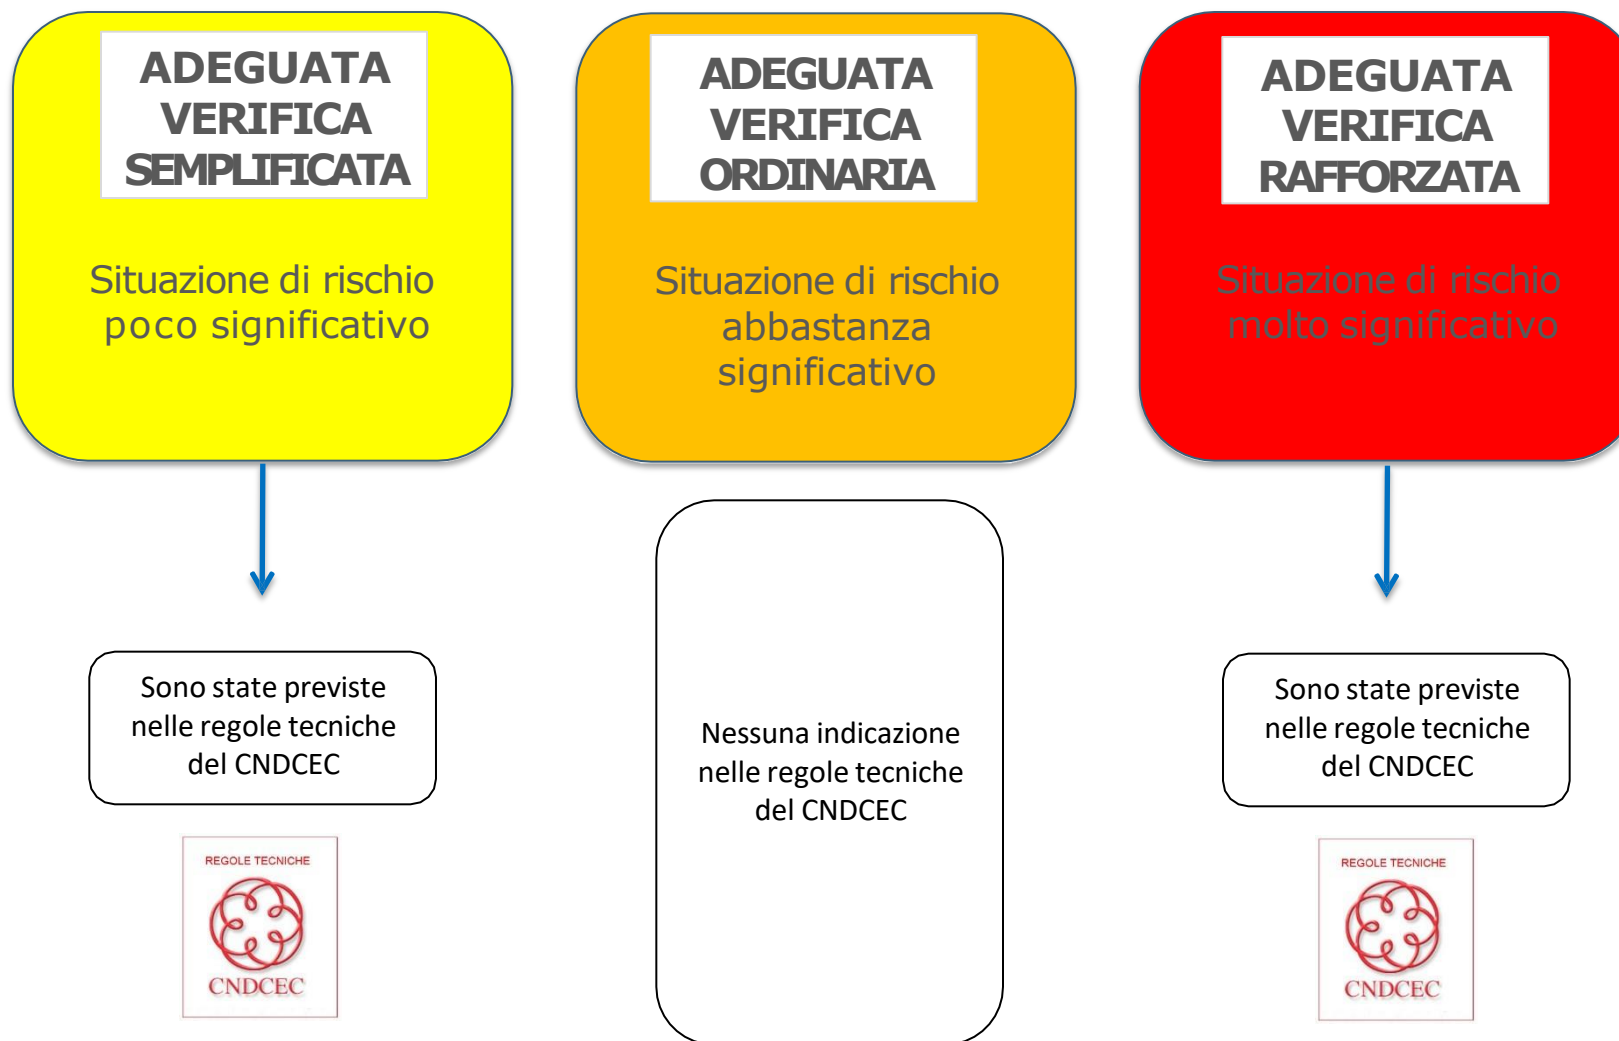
ADEGUATA VERIFICA SEMPLIFICATA

Situazione di rischio poco significativo

ADEGUATA VERIFICA ORDINARIA

Situazione di rischio abbastanza significativo

ADEGUATA VERIFICA RAFFORZATA

Situazione di rischio molto significativo

Sono state previste nelle regole tecniche del CNDCEC

REGOLE TECNICHE

CNDCEC

Nessuna indicazione nelle regole tecniche del CNDCEC

Sono state previste nelle regole tecniche del CNDCEC

REGOLE TECNICHE

CNDCEC